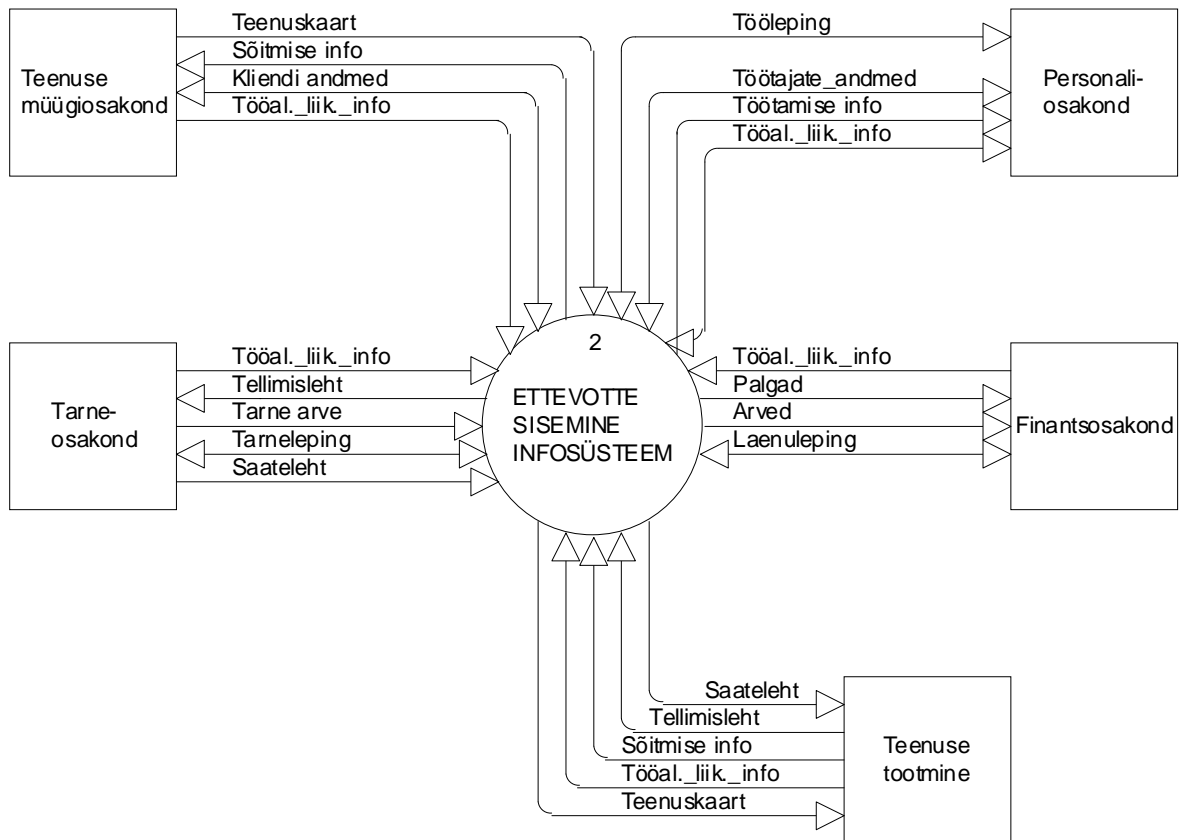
Teenuse müügiosakond

Teenuskaart

Sõitmise info

Kliendi andmed

Tööal._liik._info

Tööleping

Töötajate_andmed

Töötamise info

Tööal._liik._info

Personali-osakond

2

ETTEVOTTE SISEMINE INFOSÜSTEEM

Tarne-osakond

Tööal._liik._info

Tellimisleht

Tarne arve

Tarneleping

Saateleht

Tööal._liik._info

Palgad

Arved

Laenuleping

Finantsosakond

Saateleht

Tellimisleht

Sõitmise info

Tööal._liik._info

Teenuskaart

Teenuse tootmine